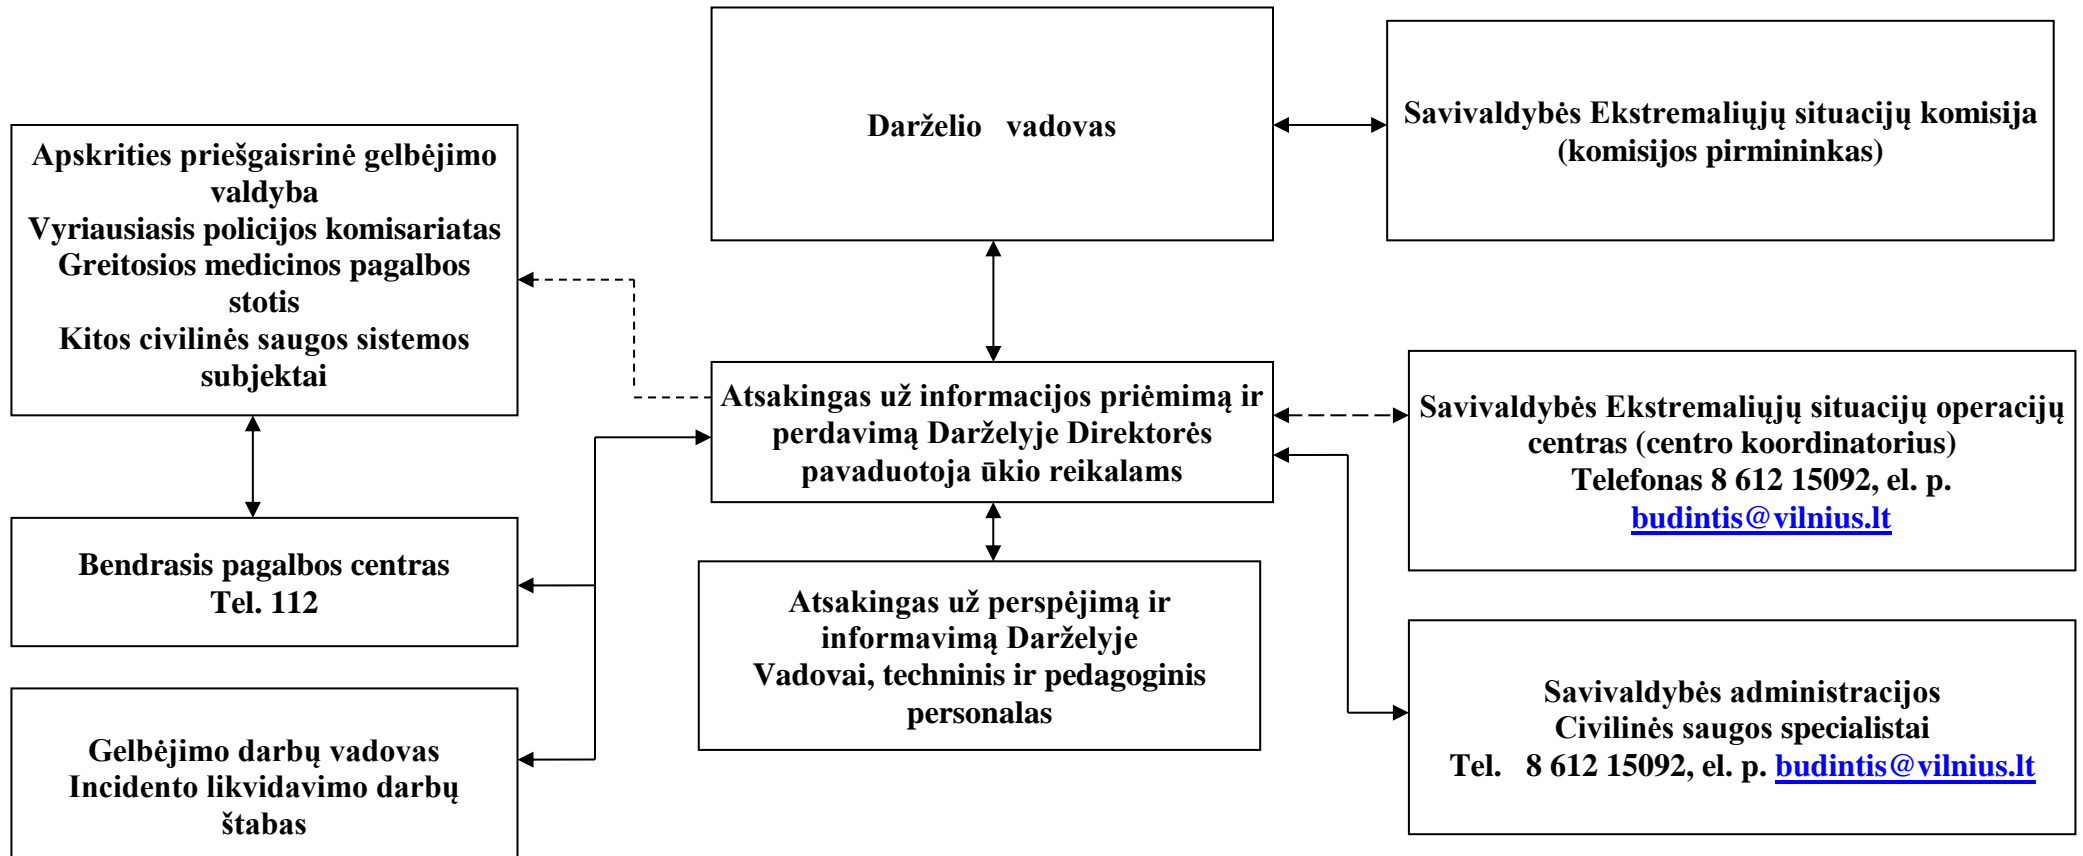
Darželio vadovas

Savivaldybės Ekstremaliųjų situacijų komisija (komisijos pirmininkas)

Apskrities priešgaisrinė gelbėjimo valdyba
Vyriausiasis policijos komisariatas
Greitosios medicinos pagalbos stotis
Kitos civilinės saugos sistemos subjektai

Atsakingas už informacijos priėmimą ir perdavimą Darželyje Direktorės pavaduotoja ūkio reikalams

Savivaldybės Ekstremaliųjų situacijų operacijų centras (centro koordinatorius)
Telefonas 8 612 15092, el. p. budintis@vilnius.lt

Bendrasis pagalbos centras
Tel. 112

Atsakingas už perspėjimą ir informavimą Darželyje
Vadovai, techninis ir pedagoginis personalas

Savivaldybės administracijos
Civilinės saugos specialistai
Tel. 8 612 15092, el. p. budintis@vilnius.lt

Gelbėjimo darbų vadovas
Incidento likvidavimo darbų štabas